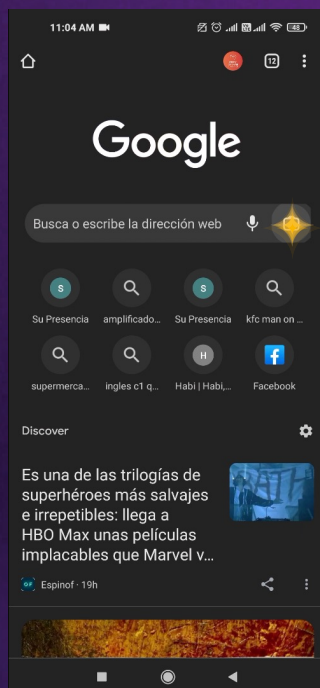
11:04 AM

12

Google

Busca o escribe la dirección web

S
Su Presencia

amplificado...

S
Su Presencia

kfc man on ...

supermerca...

ingles c1 q...

H
Habi | Habi,...

Facebook

Discover

Es una de las trilogías de superhéroes más salvajes e irrepetibles: llega a HBO Max unas películas implacables que Marvel v...

Espinof · 19h